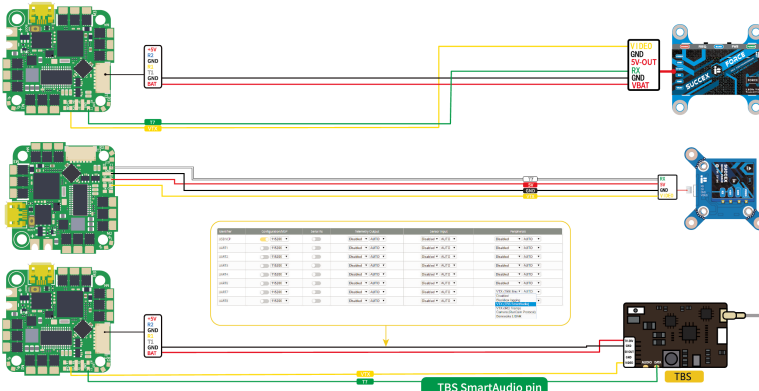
+5V
R2
GND
VO
T1
BAT

VIDEO
GND
5V-OUT
RX
GND
VBAT

T2
VTX

SUCCEX FORCE

TX
5V
GND
VTX

RX
5V
GND
VTX

| Identifier | Configuration/MSP | Serial Rx | Telemetry Output | Sensor Input | Peripherals |
|---|---|---|---|---|---|
| USB VCP | 115200 | | Disabled AUTO | Disabled AUTO | Disabled AUTO |
| UART1 | 115200 | | Disabled AUTO | Disabled AUTO | Disabled AUTO |
| UART2 | 115200 | | Disabled AUTO | Disabled AUTO | Disabled AUTO |
| UART3 | 115200 | | Disabled AUTO | Disabled AUTO | Disabled AUTO |
| UART4 | 115200 | | Disabled AUTO | Disabled AUTO | Disabled AUTO |
| UART5 | 115200 | | Disabled AUTO | Disabled AUTO | Disabled AUTO |
| UART6 | 115200 | | Disabled AUTO | Disabled AUTO | VTX (TBS SmartAudio) AUTO |
| UART8 | 115200 | | Disabled AUTO | Disabled AUTO | Disabled |

Disabled
Disabled Gpgps
VTX (TBS SmartAudio)
VTX (IRC Tramp)
Camera (RunCam Protocol)
Benewake LIDAR

+5V
R2
GND
VO
T1
BAT

VTX
T1

TBS
TBS SmartAudio pin